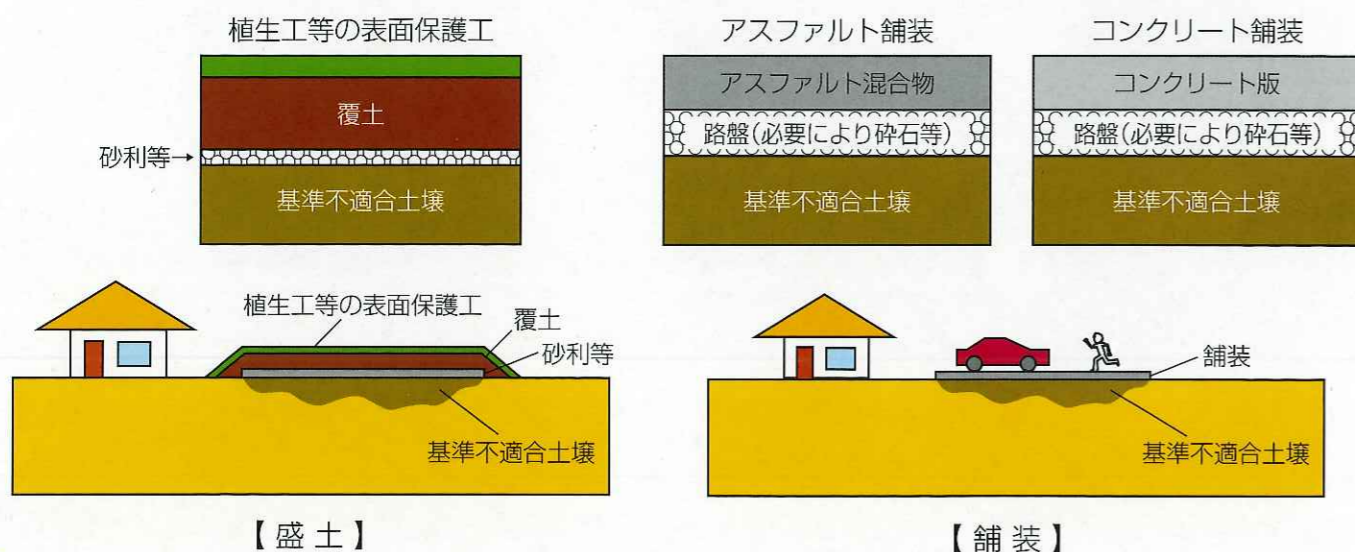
植生工等の表面保護工

覆土

砂利等→

基準不適合土壌

アスファルト舗装

アスファルト混合物

路盤(必要により砕石等)

基準不適合土壌

コンクリート舗装

コンクリート版

路盤(必要により砕石等)

基準不適合土壌

植生工等の表面保護工

覆土

砂利等

基準不適合土壌

【盛土】

舗装

基準不適合土壌

【舗装】